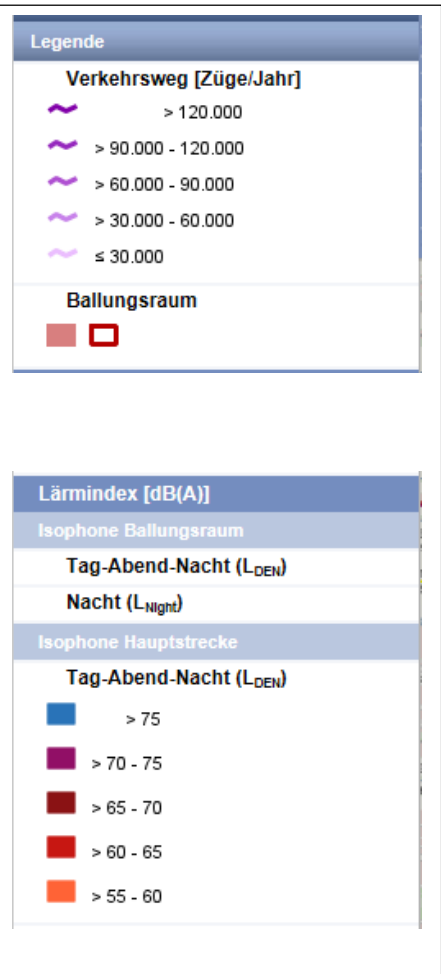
Legende

Verkehrsweg [Züge/Jahr]

> 120.000

> 90.000 - 120.000

> 60.000 - 90.000

> 30.000 - 60.000

≤ 30.000

Ballungsraum

Lärmindex [dB(A)]

Isophone Ballungsraum

Tag-Abend-Nacht ($L_{DEN}$)

Nacht ($L_{Night}$)

Isophone Hauptstrecke

Tag-Abend-Nacht ($L_{DEN}$)

> 75

> 70 - 75

> 65 - 70

> 60 - 65

> 55 - 60